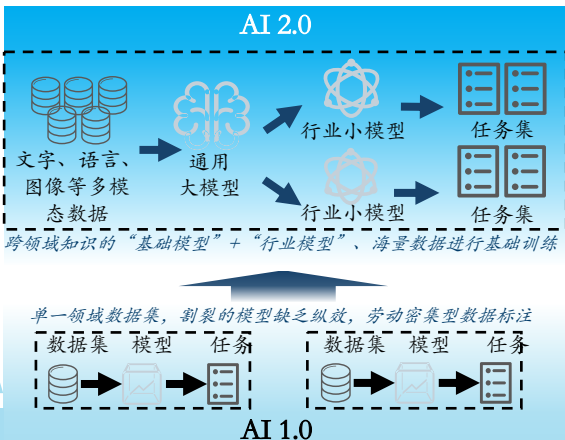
AI 2.0

文字、语言、图像等多模态数据

通用大模型

行业小模型

任务集

行业小模型

任务集

跨领域知识的“基础模型”+“行业模型”、海量数据进行基础训练

单一领域数据集，割裂的模型缺乏纵效，劳动密集型数据标注

数据集 模型 任务

数据集 模型 任务

AI 1.0